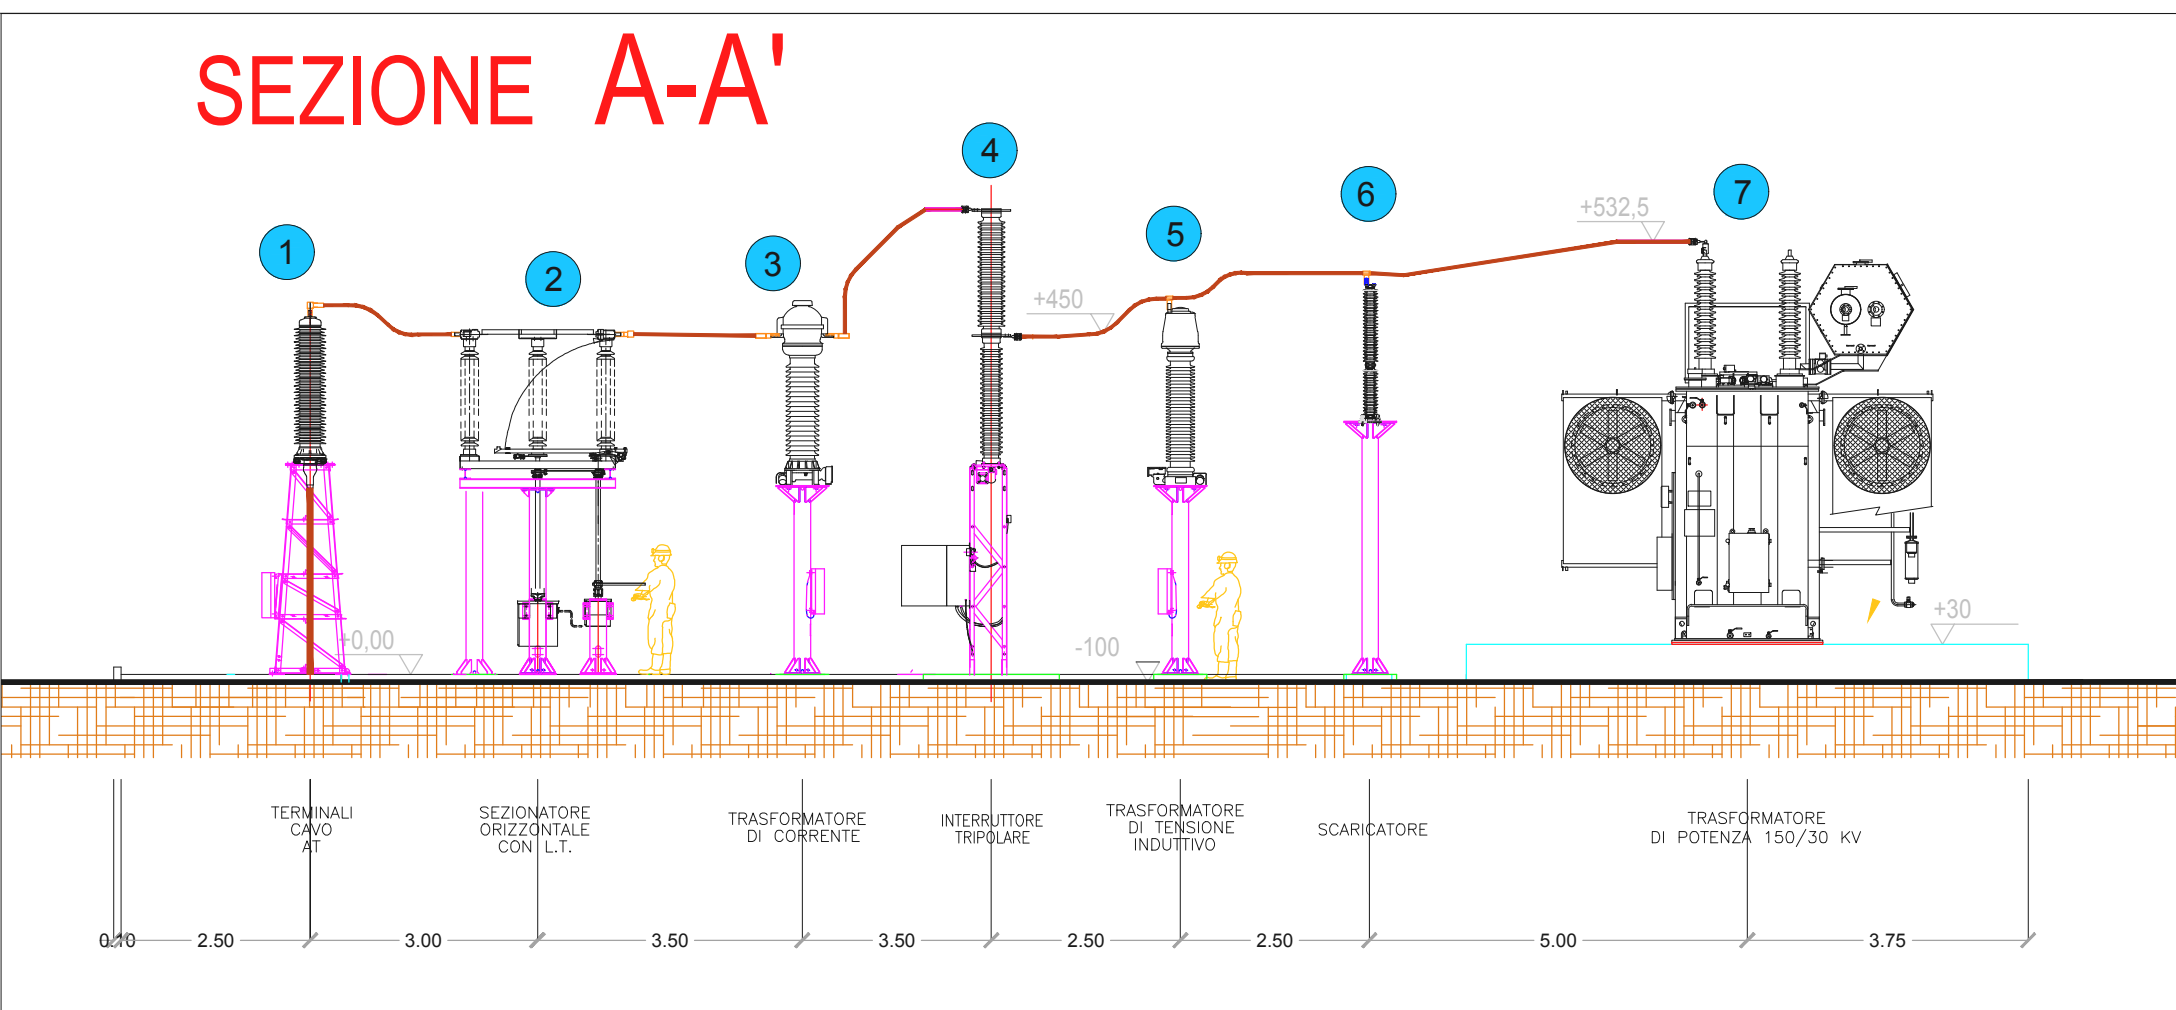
SEZIONE A-A'

1
2
3
4
5
6
7

+532,5
+450
+0,00
-100
+30

TERMINALI CAVO AT

SEZIONATORE ORIZZONTALE CON L.T.

TRASFORMATORE DI CORRENTE

INTERRUTTORE TRIPOLARE

TRASFORMATORE DI TENSIONE INDUTTIVO

SCARICATORE

TRASFORMATORE DI POTENZA 150/30 KV

0.10 2.50 3.00 3.50 3.50 2.50 2.50 5.00 3.75